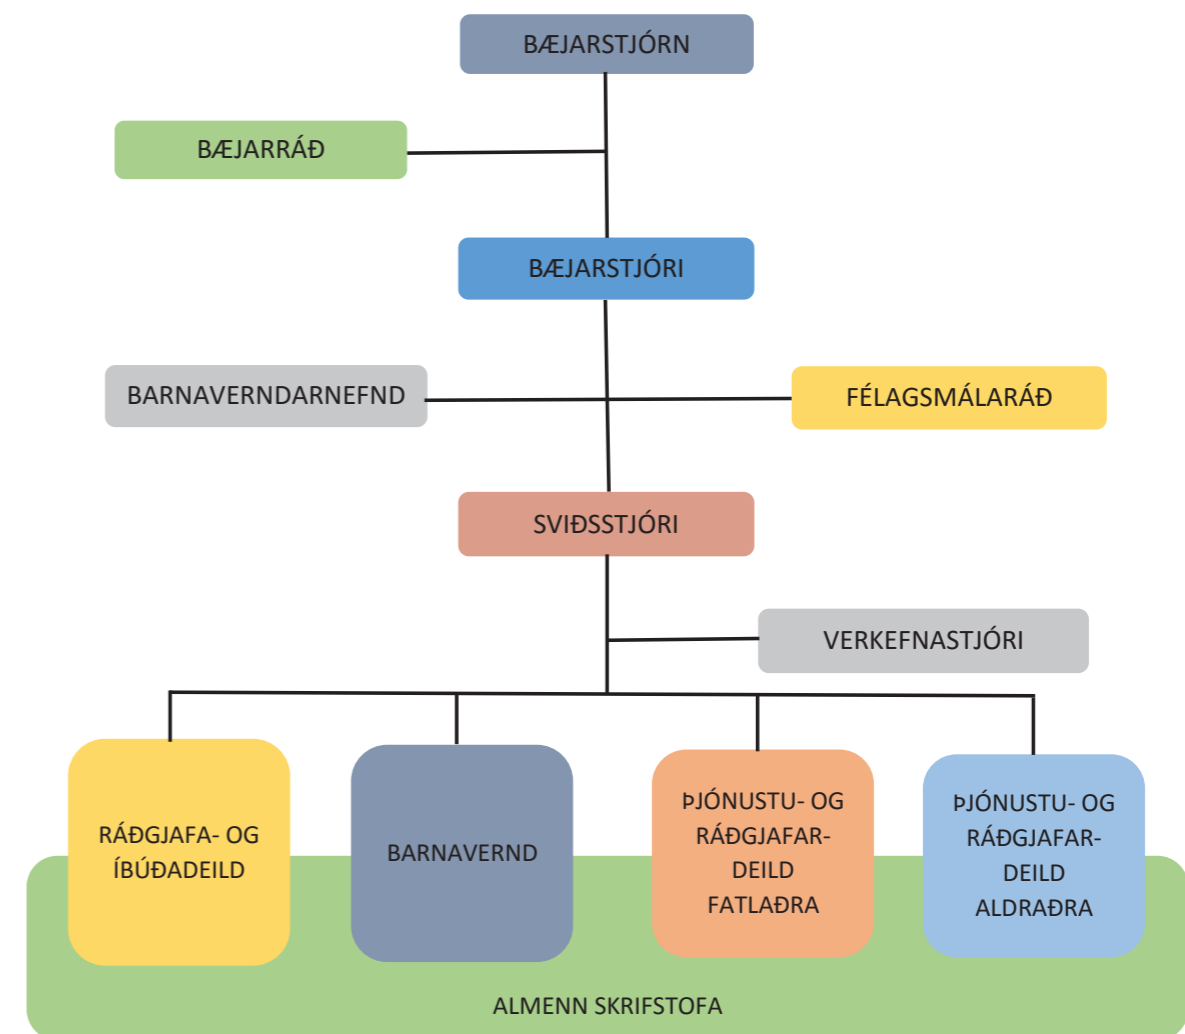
BÆJARSTJÓRN

BÆJARRÁÐ

BÆJARSTJÓRI

BARNAVERNDARNEFND

FÉLAGSMÁLARÁÐ

SVIÐSSTJÓRI

VERKEFNASTJÓRI

RÁÐGJAFA- OG ÍBÚÐADEILD

BARNAVERND

ÞJÓNUSTU- OG RÁÐGJAFARDEILD FATLAÐRA

ÞJÓNUSTU- OG RÁÐGJAFARDEILD ALDRAÐRA

ALMENN SKRIFSTOFA